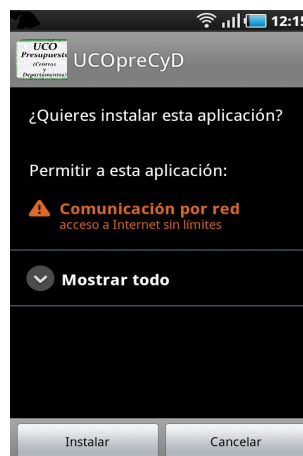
12:15

UCO Presupuesto (Centros y Departamentos)

UCOpreCyD

¿Quieres instalar esta aplicación?

Permitir a esta aplicación:

Comunicación por red
acceso a Internet sin límites

Mostrar todo

Instalar

Cancelar